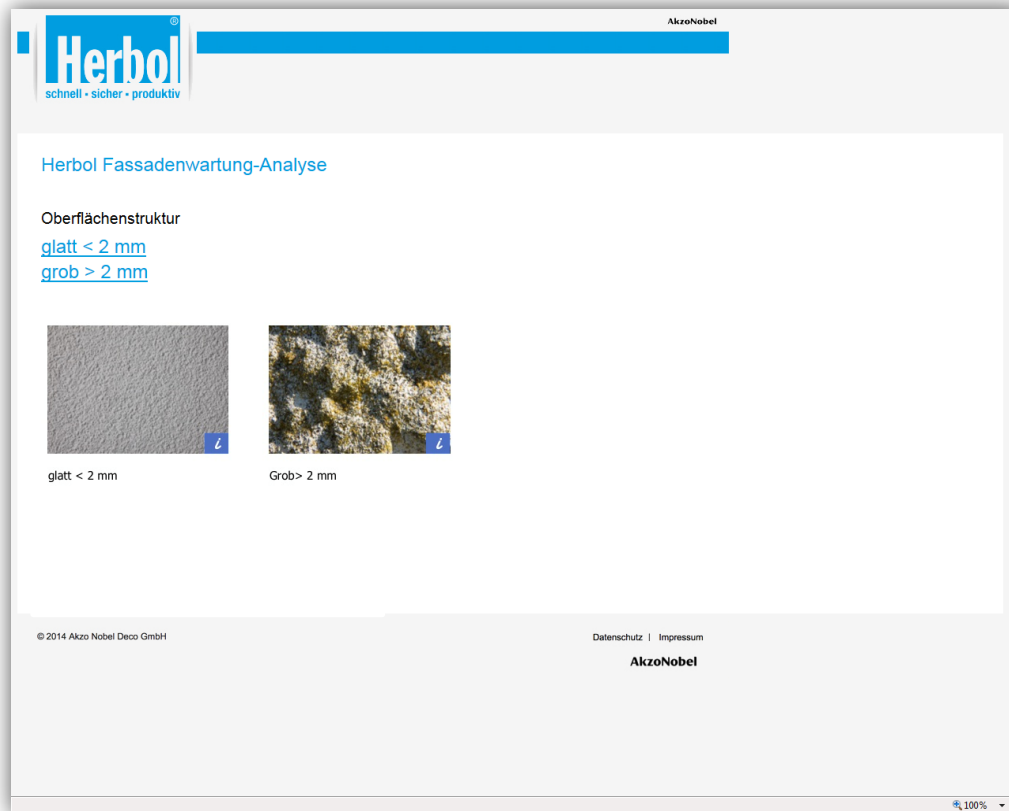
Herbol®
schnell • sicher • produktiv

AkzoNobel

Herbol Fassadenwartung-Analyse

Oberflächenstruktur

glatt < 2 mm
grob > 2 mm

i

i

glatt < 2 mm

Grob> 2 mm

© 2014 Akzo Nobel Deco GmbH

Datenschutz | Impressum

AkzoNobel

100%